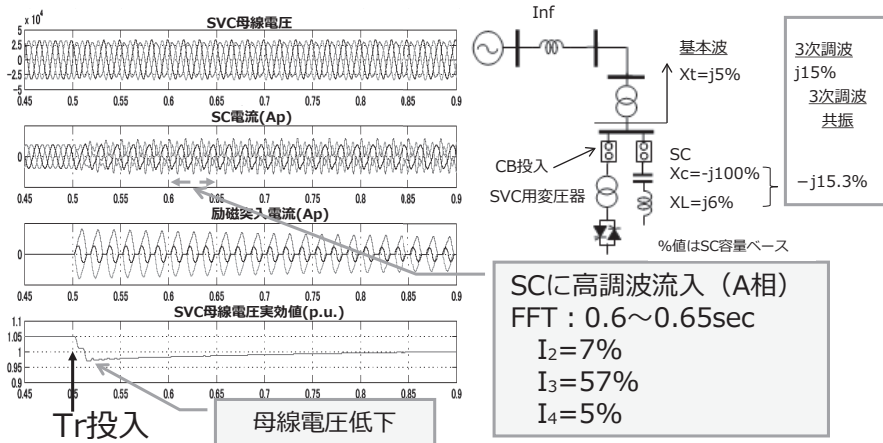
x 10⁴
SVC母線電圧
5
2.5
0
−2.5
−5
0.45 0.5 0.55 0.6 0.65 0.7 0.75 0.8 0.85 0.9

SC電流(Ap)
0
0.45 0.5 0.55 0.6 0.65 0.7 0.75 0.8 0.85 0.9

励磁突入電流(Ap)
0
0.45 0.5 0.55 0.6 0.65 0.7 0.75 0.8 0.85 0.9

SVC母線電圧実効値(p.u.)
1.1
1.05
1
0.95
0.9
0.45 0.5 0.55 0.6 0.65 0.7 0.75 0.8 0.85 0.9

Tr投入

母線電圧低下

Inf

基本波
Xt=j5%

CB投入

SVC用変圧器

SC
Xc=-j100%
XL=j6%

%値はSC容量ベース

3次調波
j15%
3次調波
共振

−j15.3%

SCに高調波流入（A相）
FFT：0.6～0.65sec
$I_2$=7%
$I_3$=57%
$I_4$=5%